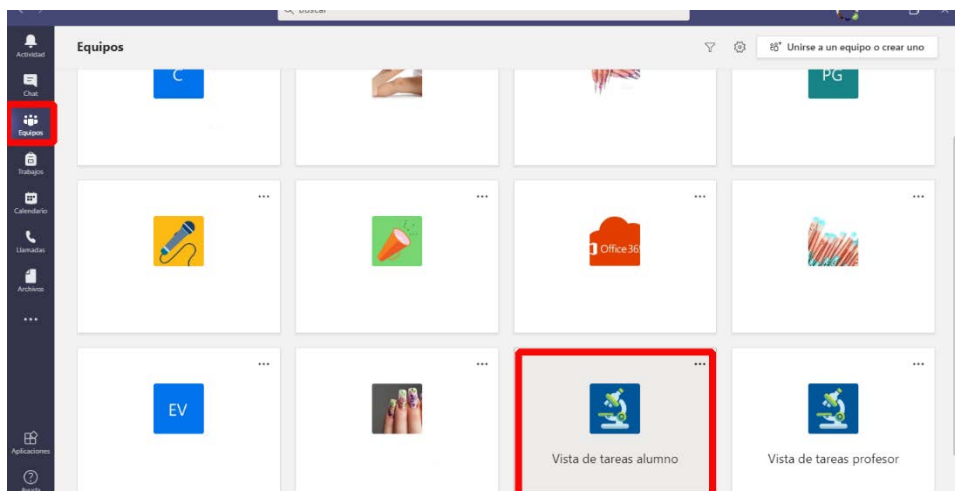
Buscar

Actividad
Chat
Equipos
Trabajos
Calendario
Llamadas
Archivos
...
Aplicaciones
Ayuda

Equipos

Unirse a un equipo o crear uno

C

PG

...

...

...

...

Office 365

...

...

...

...

EV

Vista de tareas alumno

Vista de tareas profesor